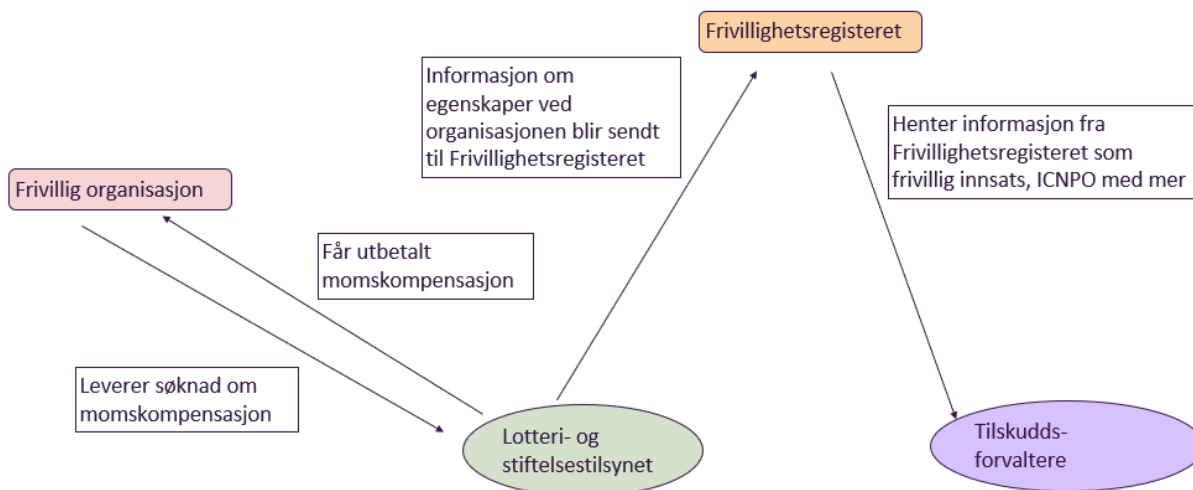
Frivillighetsregisteret

Informasjon om egenskaper ved organisasjonen blir sendt til Frivillighetsregisteret

Henter informasjon fra Frivillighetsregisteret som frivillig innsats, ICNPO med mer

Frivillig organisasjon

Får utbetalt momskompensasjon

Leverer søknad om momskompensasjon

Lotteri- og stiftelsestilsynet

Tilskudds-forvaltere